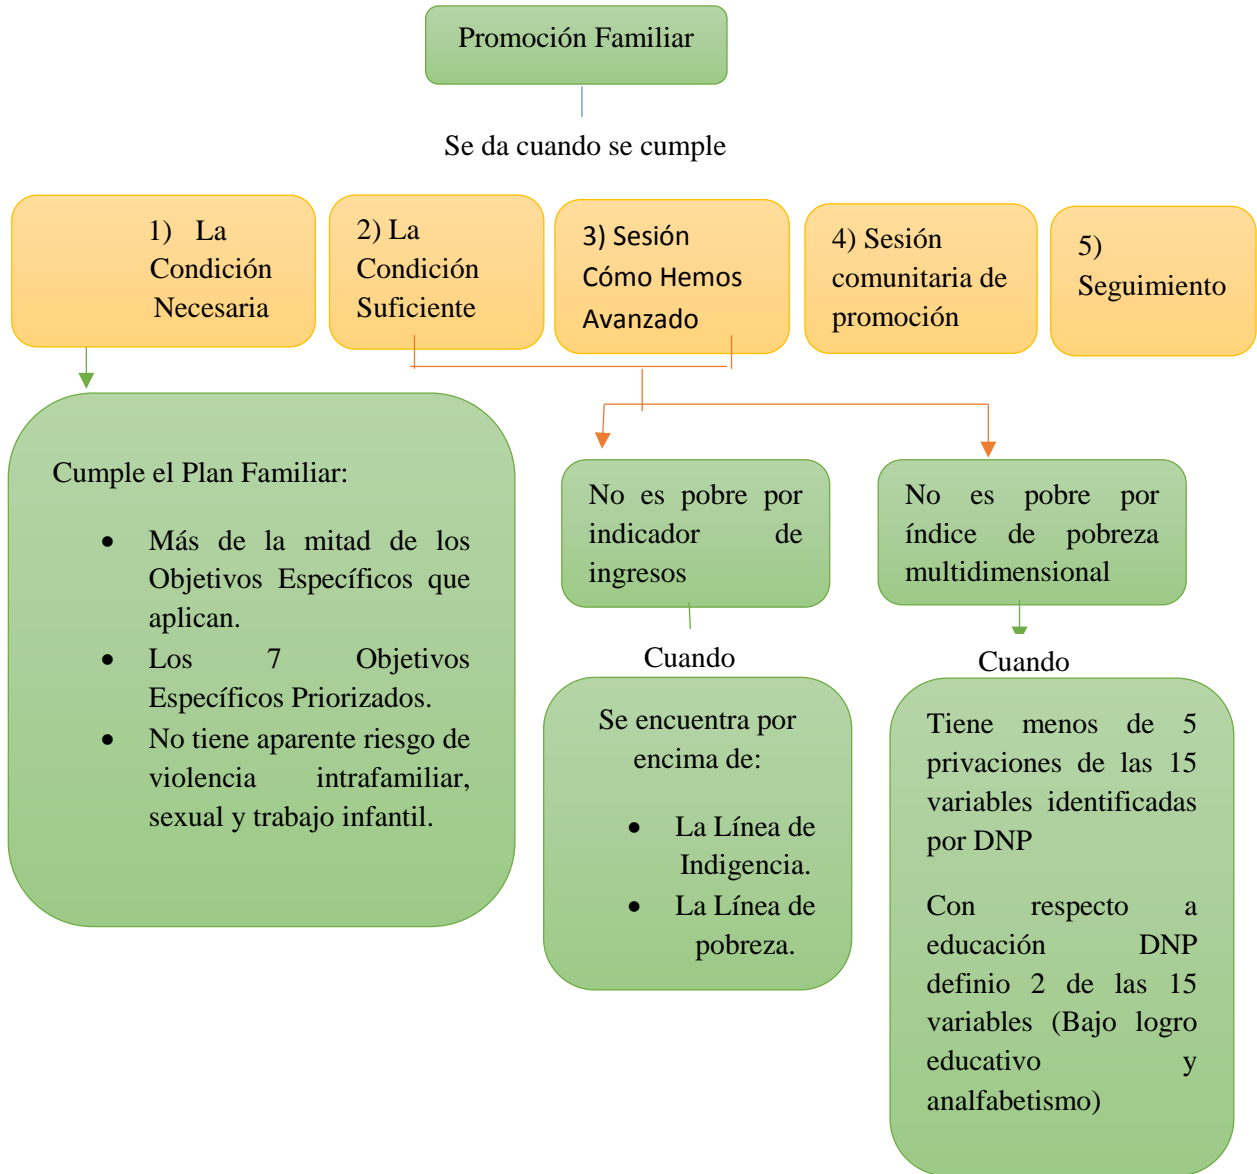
Promoción Familiar

Se da cuando se cumple

1) La Condición Necesaria

2) La Condición Suficiente

3) Sesión Cómo Hemos Avanzado

4) Sesión comunitaria de promoción

5) Seguimiento

Cumple el Plan Familiar:

- Más de la mitad de los Objetivos Específicos que aplican.
- Los 7 Objetivos Específicos Priorizados.
- No tiene aparente riesgo de violencia intrafamiliar, sexual y trabajo infantil.

No es pobre por indicador de ingresos

Cuando

Se encuentra por encima de:

- La Línea de Indigencia.
- La Línea de pobreza.

No es pobre por índice de pobreza multidimensional

Cuando

Tiene menos de 5 privaciones de las 15 variables identificadas por DNP

Con respecto a educación DNP definio 2 de las 15 variables (Bajo logro educativo y analfabetismo)